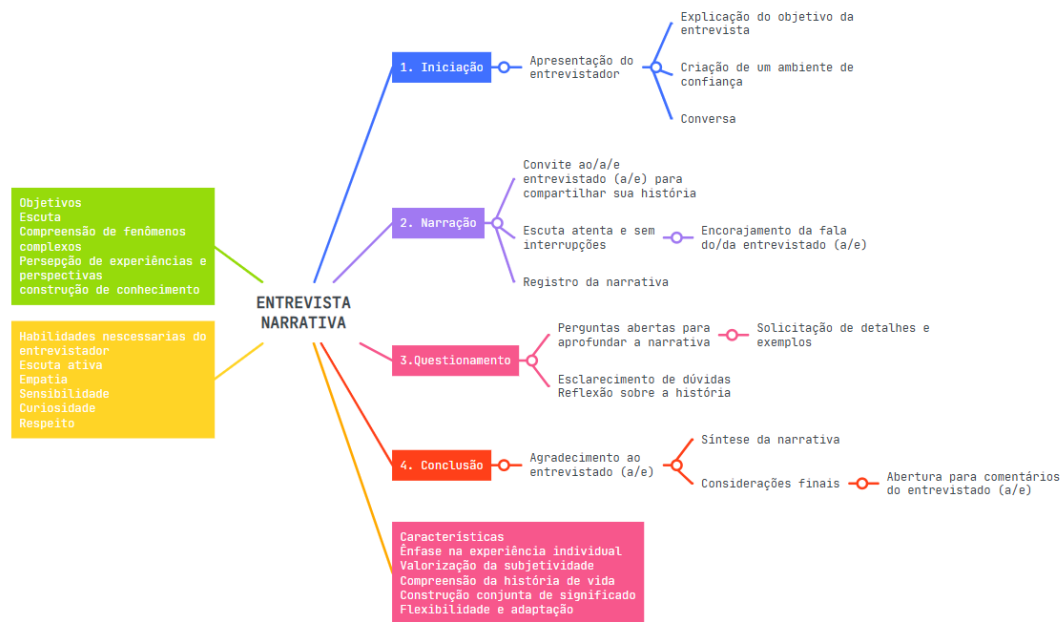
ENTREVISTA NARRATIVA

Objetivos
Escuta
Compreensão de fenômenos complexos
Persepção de experiências e perspectivas
construção de conhecimento

Habilidades nescessarias do entrevistador
Escuta ativa
Empatia
Sensibilidade
Curiosidade
Respeito

1. Iniciação
Apresentação do entrevistador
Explicação do objetivo da entrevista
Criação de um ambiente de confiança
Conversa

2. Narração
Convite ao/a/e entrevistado (a/e) para compartilhar sua história
Escuta atenta e sem interrupções
Encorajamento da fala do/da entrevistado (a/e)
Registro da narrativa

3.Questionamento
Perguntas abertas para aprofundar a narrativa
Solicitação de detalhes e exemplos
Esclarecimento de dúvidas
Reflexão sobre a história

4. Conclusão
Agradecimento ao entrevistado (a/e)
Síntese da narrativa
Considerações finais
Abertura para comentários do entrevistado (a/e)

Características
Ênfase na experiência individual
Valorização da subjetividade
Compreensão da história de vida
Construção conjunta de significado
Flexibilidade e adaptação